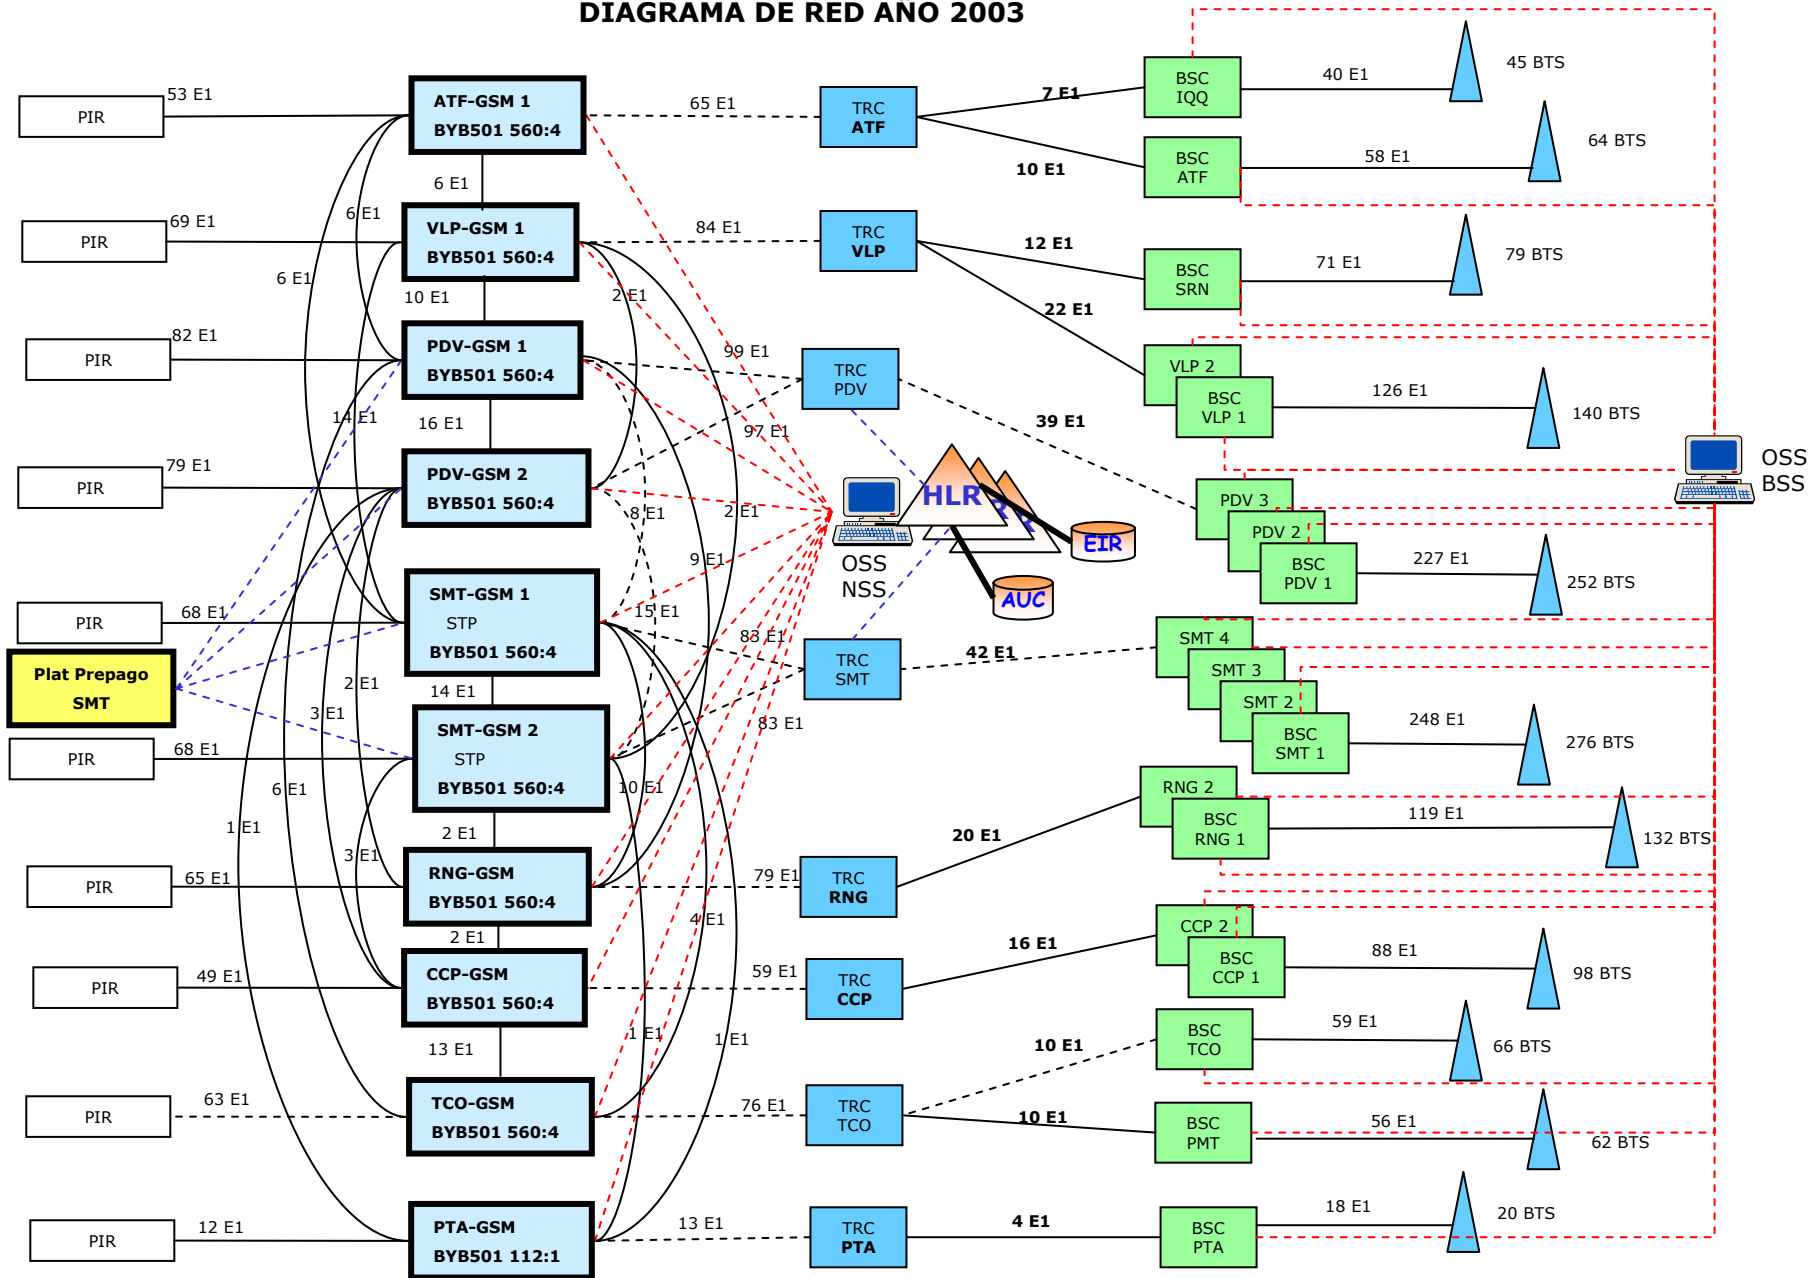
DIAGRAMA DE RED AÑO 2003

PIR
53 E1
ATF-GSM 1
BYB501 560:4
65 E1
TRC
ATF
7 E1
BSC
IQQ
40 E1
45 BTS
10 E1
BSC
ATF
58 E1
64 BTS

6 E1
6 E1
PIR
69 E1
VLP-GSM 1
BYB501 560:4
84 E1
TRC
VLP
12 E1
BSC
SRN
71 E1
79 BTS
6 E1
10 E1
2 E1
22 E1

PIR
82 E1
PDV-GSM 1
BYB501 560:4
99 E1
TRC
PDV
VLP 2
BSC
VLP 1
126 E1
140 BTS
14 E1
16 E1
97 E1
39 E1

PIR
79 E1
PDV-GSM 2
BYB501 560:4
HLR
EIR
AUC
OSS
NSS
OSS
BSS
8 E1
2 E1
PDV 3
PDV 2
BSC
PDV 1
227 E1
252 BTS
9 E1

PIR
68 E1
SMT-GSM 1
STP
BYB501 560:4
15 E1
83 E1
TRC
SMT
42 E1
SMT 4
SMT 3
SMT 2
BSC
SMT 1
248 E1
276 BTS
Plat Prepago
SMT
2 E1
14 E1
3 E1
83 E1
PIR
68 E1
SMT-GSM 2
STP
BYB501 560:4
6 E1
10 E1
RNG 2
BSC
RNG 1
119 E1
132 BTS
1 E1
2 E1
20 E1
3 E1

PIR
65 E1
RNG-GSM
BYB501 560:4
79 E1
TRC
RNG
2 E1
4 E1
CCP 2
BSC
CCP 1
88 E1
98 BTS
16 E1

PIR
49 E1
CCP-GSM
BYB501 560:4
59 E1
TRC
CCP
BSC
TCO
59 E1
66 BTS
1 E1
1 E1
13 E1
10 E1

PIR
63 E1
TCO-GSM
BYB501 560:4
76 E1
TRC
TCO
10 E1
BSC
PMT
56 E1
62 BTS

PIR
12 E1
PTA-GSM
BYB501 112:1
13 E1
TRC
PTA
4 E1
BSC
PTA
18 E1
20 BTS